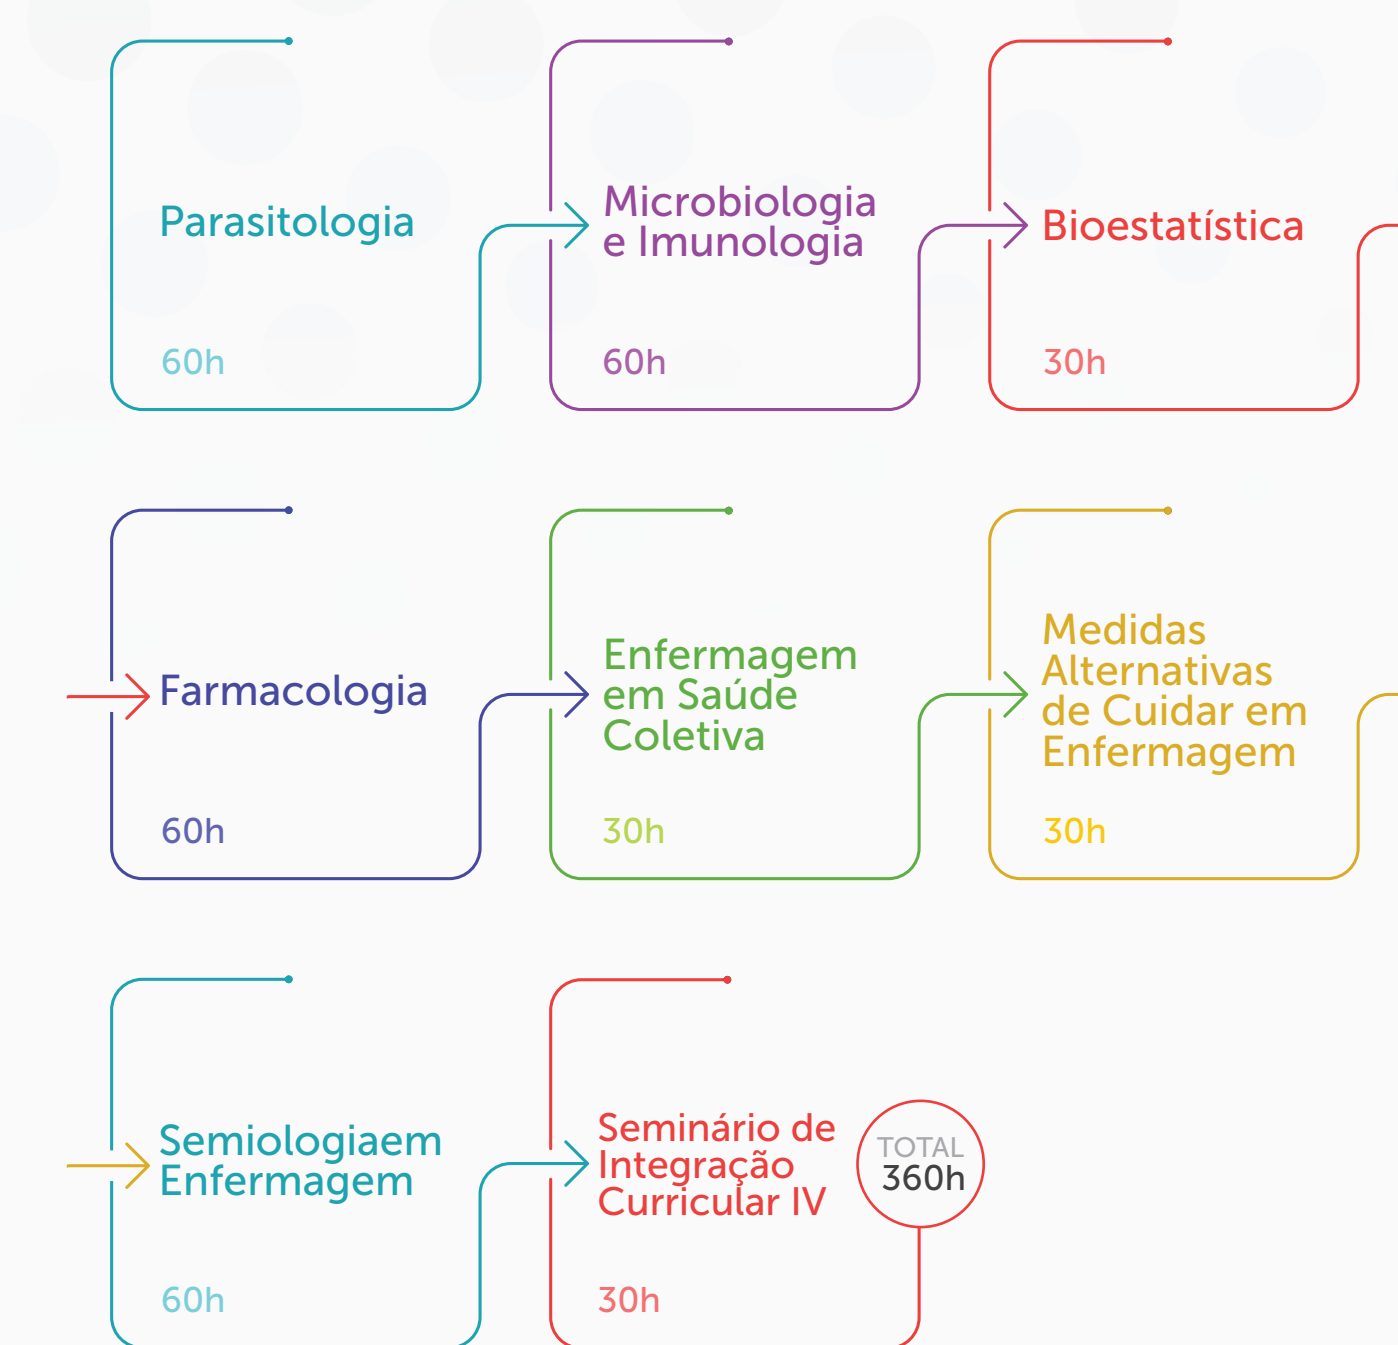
Parasitologia

60h

Microbiologia e Imunologia

60h

Bioestatística

30h

Farmacologia

60h

Enfermagem em Saúde Coletiva

30h

Medidas Alternativas de Cuidar em Enfermagem

30h

Semiologiaem Enfermagem

60h

Seminário de Integração Curricular IV

30h

TOTAL 360h